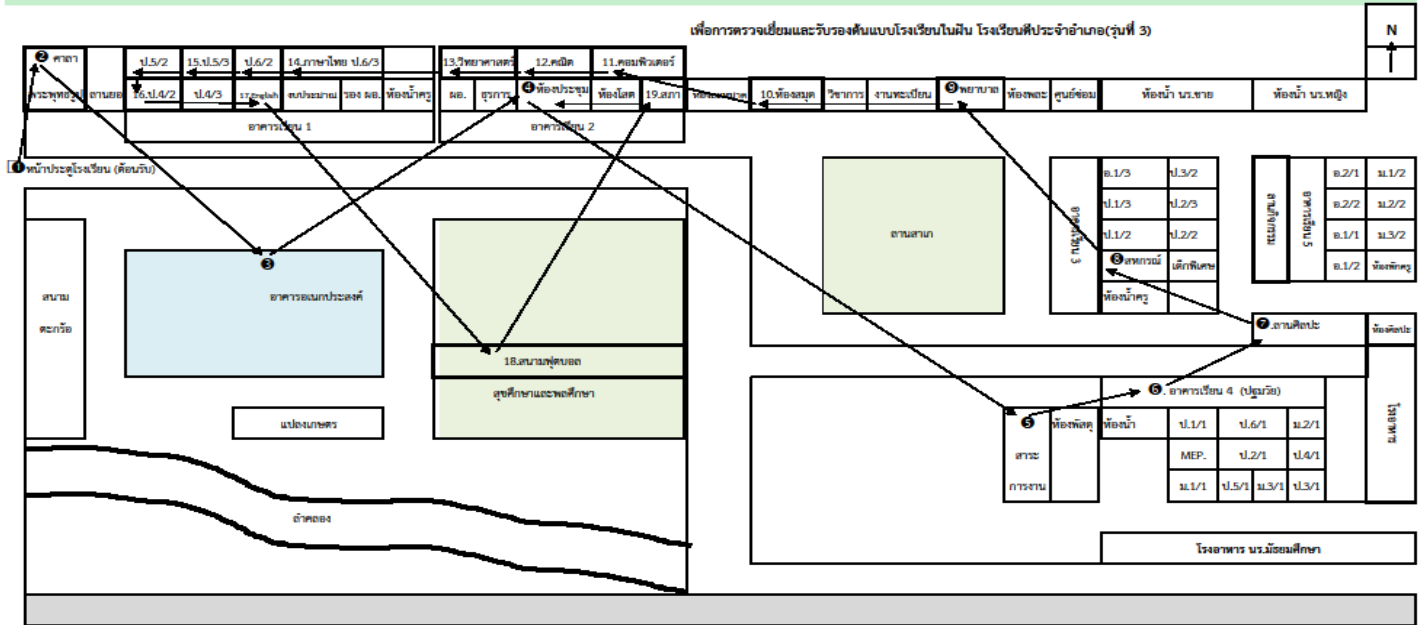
เพื่อการตรวจเยี่ยมและรับรองต้นแบบโรงเรียนในฝัน โรงเรียนดีประจำอำเภอ(รุ่นที่ 3)

N

❷ ศาลา
ป.5/2 | 15.ป.5/3 | ป.6/2 | 14.ภาษาไทย ป.6/3
พระพุทธรูป | ลานยอด | 16.ป.4/2 | ป.4/3 | 17.English | งบประมาณ | รอง ผอ. | ห้องน้ำครู
อาคารเรียน 1

13.วิทยาศาสตร์ | 12.คณิต | 11.คอมพิวเตอร์
ผอ. | ธุรการ | ❹ห้องประชุม | ห้องโสต | 19.สภา | ห้อง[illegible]
อาคารเรียน 2

10.ห้องสมุด | วิชาการ | งานทะเบียน | ❾พยาบาล | ห้องพละ | ศูนย์ซ่อม | ห้องน้ำ นร.ชาย | ห้องน้ำ นร.หญิง

❶หน้าประตูโรงเรียน (ต้อนรับ)

สนามตะกร้อ

❸
อาคารอเนกประสงค์

18.สนามฟุตบอล
สุขศึกษาและพลศึกษา

แปลงเกษตร

ลำคลอง

ลานสนาม

อาคารเรียน 3
อ.1/3 | ป.3/2
ป.1/3 | ป.2/3
ป.1/2 | ป.2/2
❽สหกรณ์ | เด็กพิเศษ
ห้องน้ำครู

ลานกิจกรรม
อาคารเรียน 5
อ.2/1 | ม.1/2
อ.2/2 | ม.2/2
อ.1/1 | ม.3/2
อ.1/2 | ห้องพักครู

❼.ลานศิลปะ | ห้องศิลปะ

❻. อาคารเรียน 4 (ปฐมวัย)

❺
สาระการงาน
ห้องพัสดุ
ห้องน้ำ | ป.1/1 | ป.6/1 | ม.2/1
MEP. | ป.2/1 | ป.4/1
ม.1/1 | ป.5/1 | ม.3/1 | ป.3/1

โรงอาหาร

โรงอาหาร นร.มัธยมศึกษา